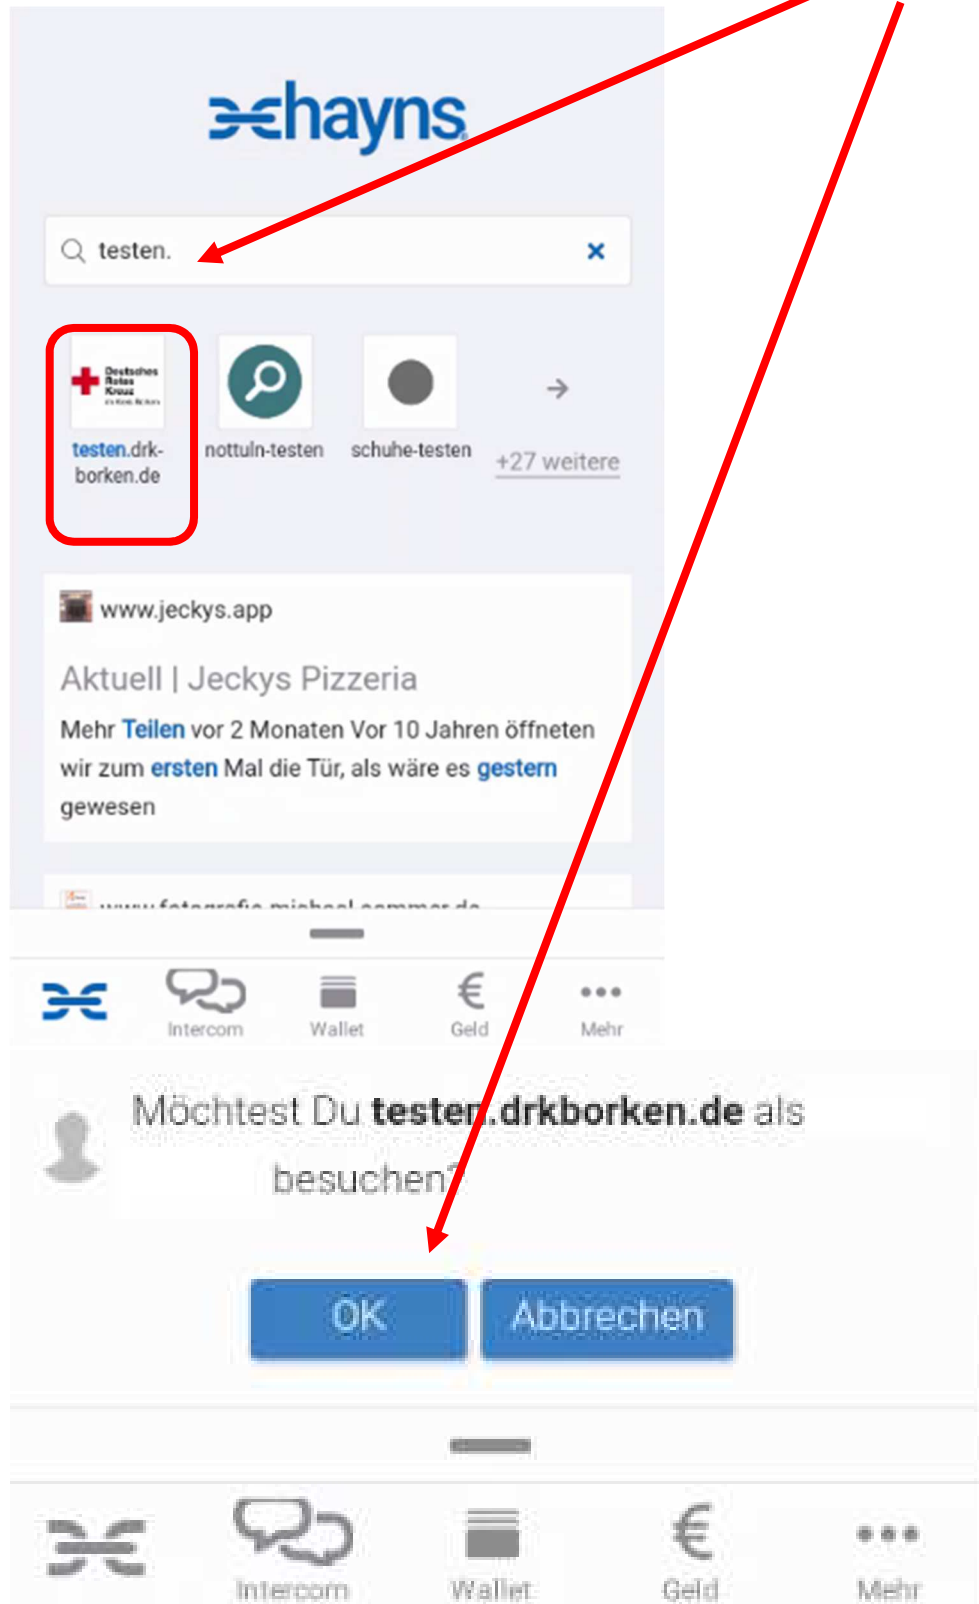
chayns

testen.

Deutsches Rotes Kreuz

testen.drk-borken.de

nottuln-testen

schuhe-testen

+27 weitere

www.jeckys.app

Aktuell | Jeckys Pizzeria

Mehr Teilen vor 2 Monaten Vor 10 Jahren öffneten wir zum ersten Mal die Tür, als wäre es gestern gewesen

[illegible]

Intercom Wallet Geld Mehr

Möchtest Du testen.drkborken.de als besuchen?

OK Abbrechen

Intercom Wallet Geld Mehr